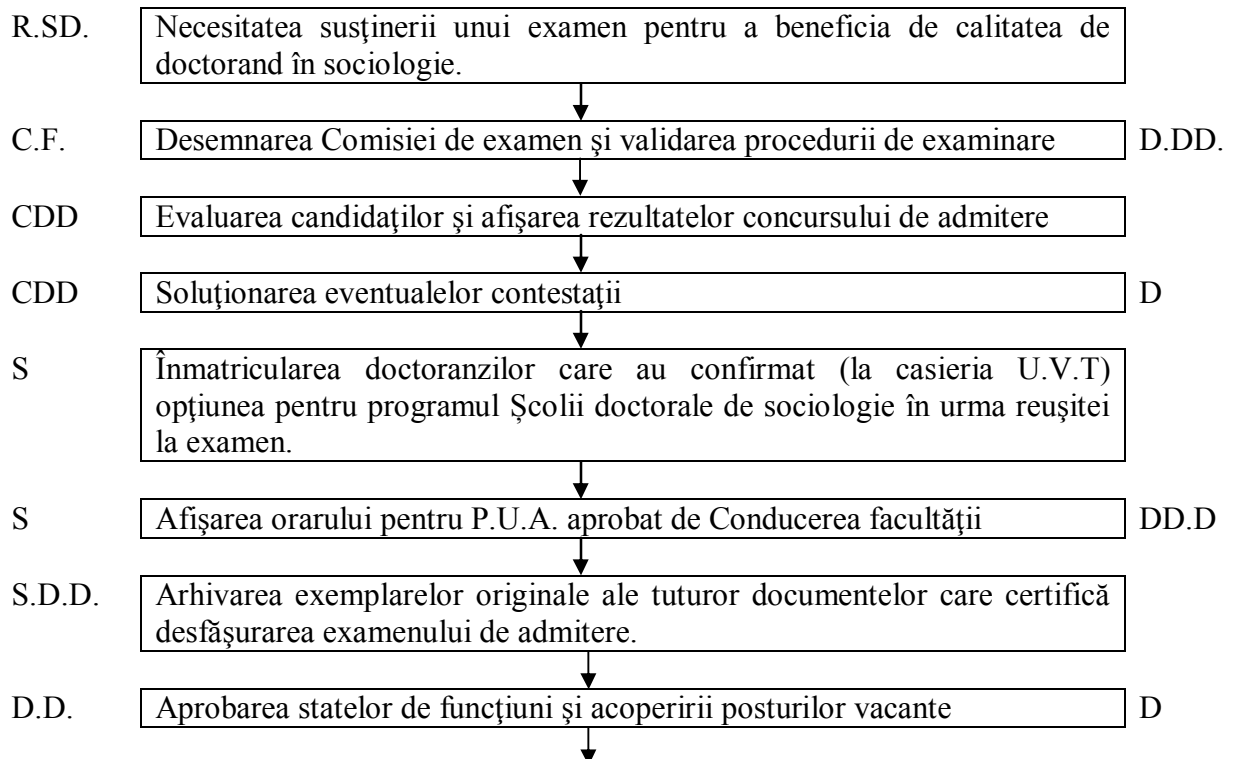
R.SD. Necesitatea susţinerii unui examen pentru a beneficia de calitatea de doctorand în sociologie.

C.F. Desemnarea Comisiei de examen şi validarea procedurii de examinare D.DD.

CDD Evaluarea candidaţilor şi afişarea rezultatelor concursului de admitere

CDD Soluţionarea eventualelor contestaţii D

S Înmatricularea doctoranzilor care au confirmat (la casieria U.V.T) opţiunea pentru programul Școlii doctorale de sociologie în urma reuşitei la examen.

S Afişarea orarului pentru P.U.A. aprobat de Conducerea facultăţii DD.D

S.D.D. Arhivarea exemplarelor originale ale tuturor documentelor care certifică desfăşurarea examenului de admitere.

D.D. Aprobarea statelor de funcţiuni şi acoperirii posturilor vacante D